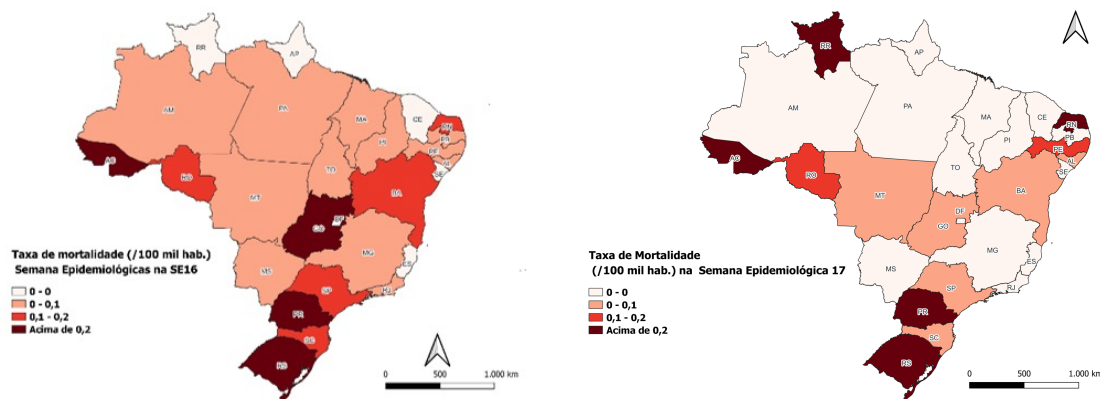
RR
AP
AM
PA
MA
CE
RN
PB
PE
PI
AC
RO
TO
BA
MT
DF
GO
MG
MS
ES
SP
RJ
PR
SC
RS

Taxa de mortalidade (/100 mil hab.)
Semana Epidemiológicas na SE16
0 - 0
0 - 0,1
0,1 - 0,2
Acima de 0,2

0 500 1.000 km

RR
AP
AM
PA
MA
CE
RN
PB
PI
PE
AL
SE
AC
RO
TO
MT
BA
DF
GO
MG
MS
ES
SP
RJ
PR
SC
RS

Taxa de Mortalidade
(/100 mil hab.) na Semana Epidemiológica 17
0 - 0
0 - 0,1
0,1 - 0,2
Acima de 0,2

0 500 1.000 km